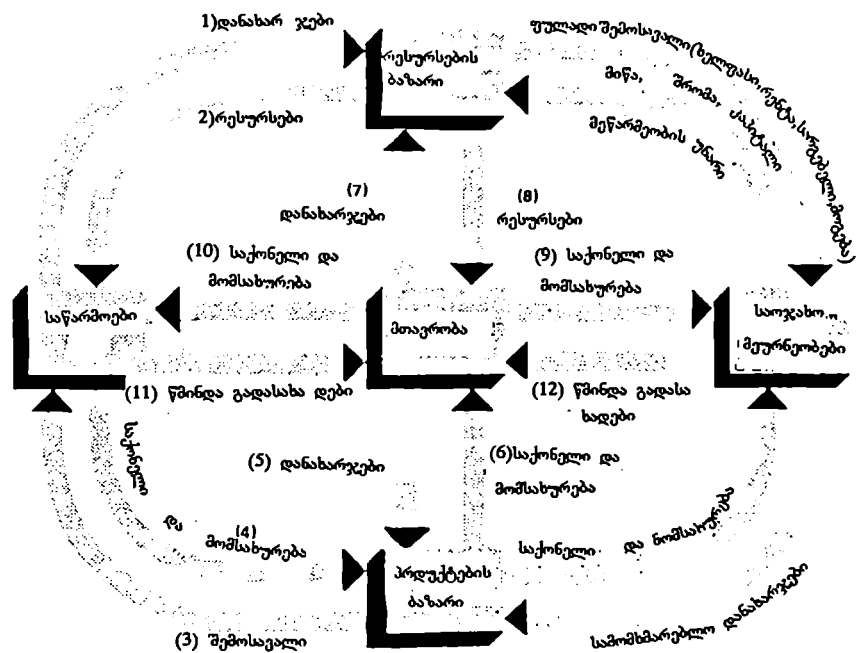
1)დანახარ ჯები

რესურსების ბაზარი

ფულადი შემოსავალი(ხელფასი,რენტა,სარგებელი,მოგება)

მიწა, შრომა, კაპიტალი

მეწარმეობის უნარი

2)რესურსები

(7) დანახარჯები

(8) რესურსები

(10) საქონელი და მომსახურება

(9) საქონელი და მომსახურება

საწარმოები

მთავრობა

საოჯახო მეურნეობები

(11) წმინდა გადასახა დები

(12) წმინდა გადასა ხადები

საქონელი

(5) დანახარჯები

(6)საქონელი და მომსახურება

და

(4) მომსახურება

პროდუქტების ბაზარი

საქონელი და მომსახურება

(3) შემოსავალი

სამომხმარებლო დანახარჯები